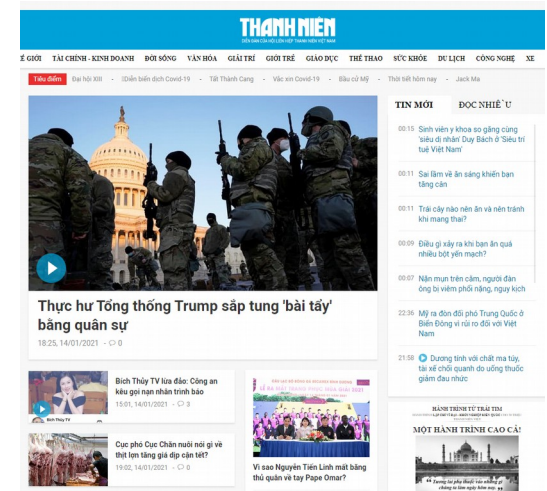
THANH NIÊN
DIỄN ĐÀN CỦA HỘI LIÊN HIỆP THANH NIÊN VIỆT NAM

Ế GIỚI TÀI CHÍNH - KINH DOANH ĐỜI SỐNG VĂN HÓA GIẢI TRÍ GIỚI TRẺ GIÁO DỤC THỂ THAO SỨC KHỎE DU LỊCH CÔNG NGHỆ XE

Tiêu điểm Đại hội XIII Diễn biến dịch Covid-19 Tết Thành Cang Vắc xin Covid-19 Bầu cử Mỹ Thời tiết hôm nay Jack Ma

Thực hư Tổng thống Trump sắp tung 'bài tẩy' bằng quân sự
18:25, 14/01/2021 0

Bích Thủy TV lừa đảo: Công an kêu gọi nạn nhân trình báo
15:01, 14/01/2021 3

Cục phó Cục Chăn nuôi nói gì về thịt lợn tăng giá dịp cận tết?
19:02, 14/01/2021 0

Vì sao Nguyễn Tiến Linh mất băng thủ quân về tay Pape Omar?

TIN MỚI ĐỌC NHIỀU

00:15 Sinh viên y khoa so găng cùng 'siêu đi nhất' Duy Bách ở 'Siêu trí tuệ Việt Nam'

00:11 Sai lầm về ăn sáng khiến bạn tăng cân

00:11 Trái cây nào nên ăn và nên tránh khi mang thai?

00:09 Điều gì xảy ra khi bạn ăn quá nhiều bột yến mạch?

00:07 Nằm mụn trên cằm, người đàn ông bị viêm phổi nặng, nguy kịch

22:36 Mỹ ra đòn đối phó Trung Quốc ở Biển Đông vì lợi ro đối với Việt Nam

21:58 Dương tính với chất ma túy, tài xế chối quanh do uống thuốc giảm đau nhức

HÀNH TRÌNH TỪ TRÁI TIM
MỘT HÀNH TRÌNH CAO CẢ!